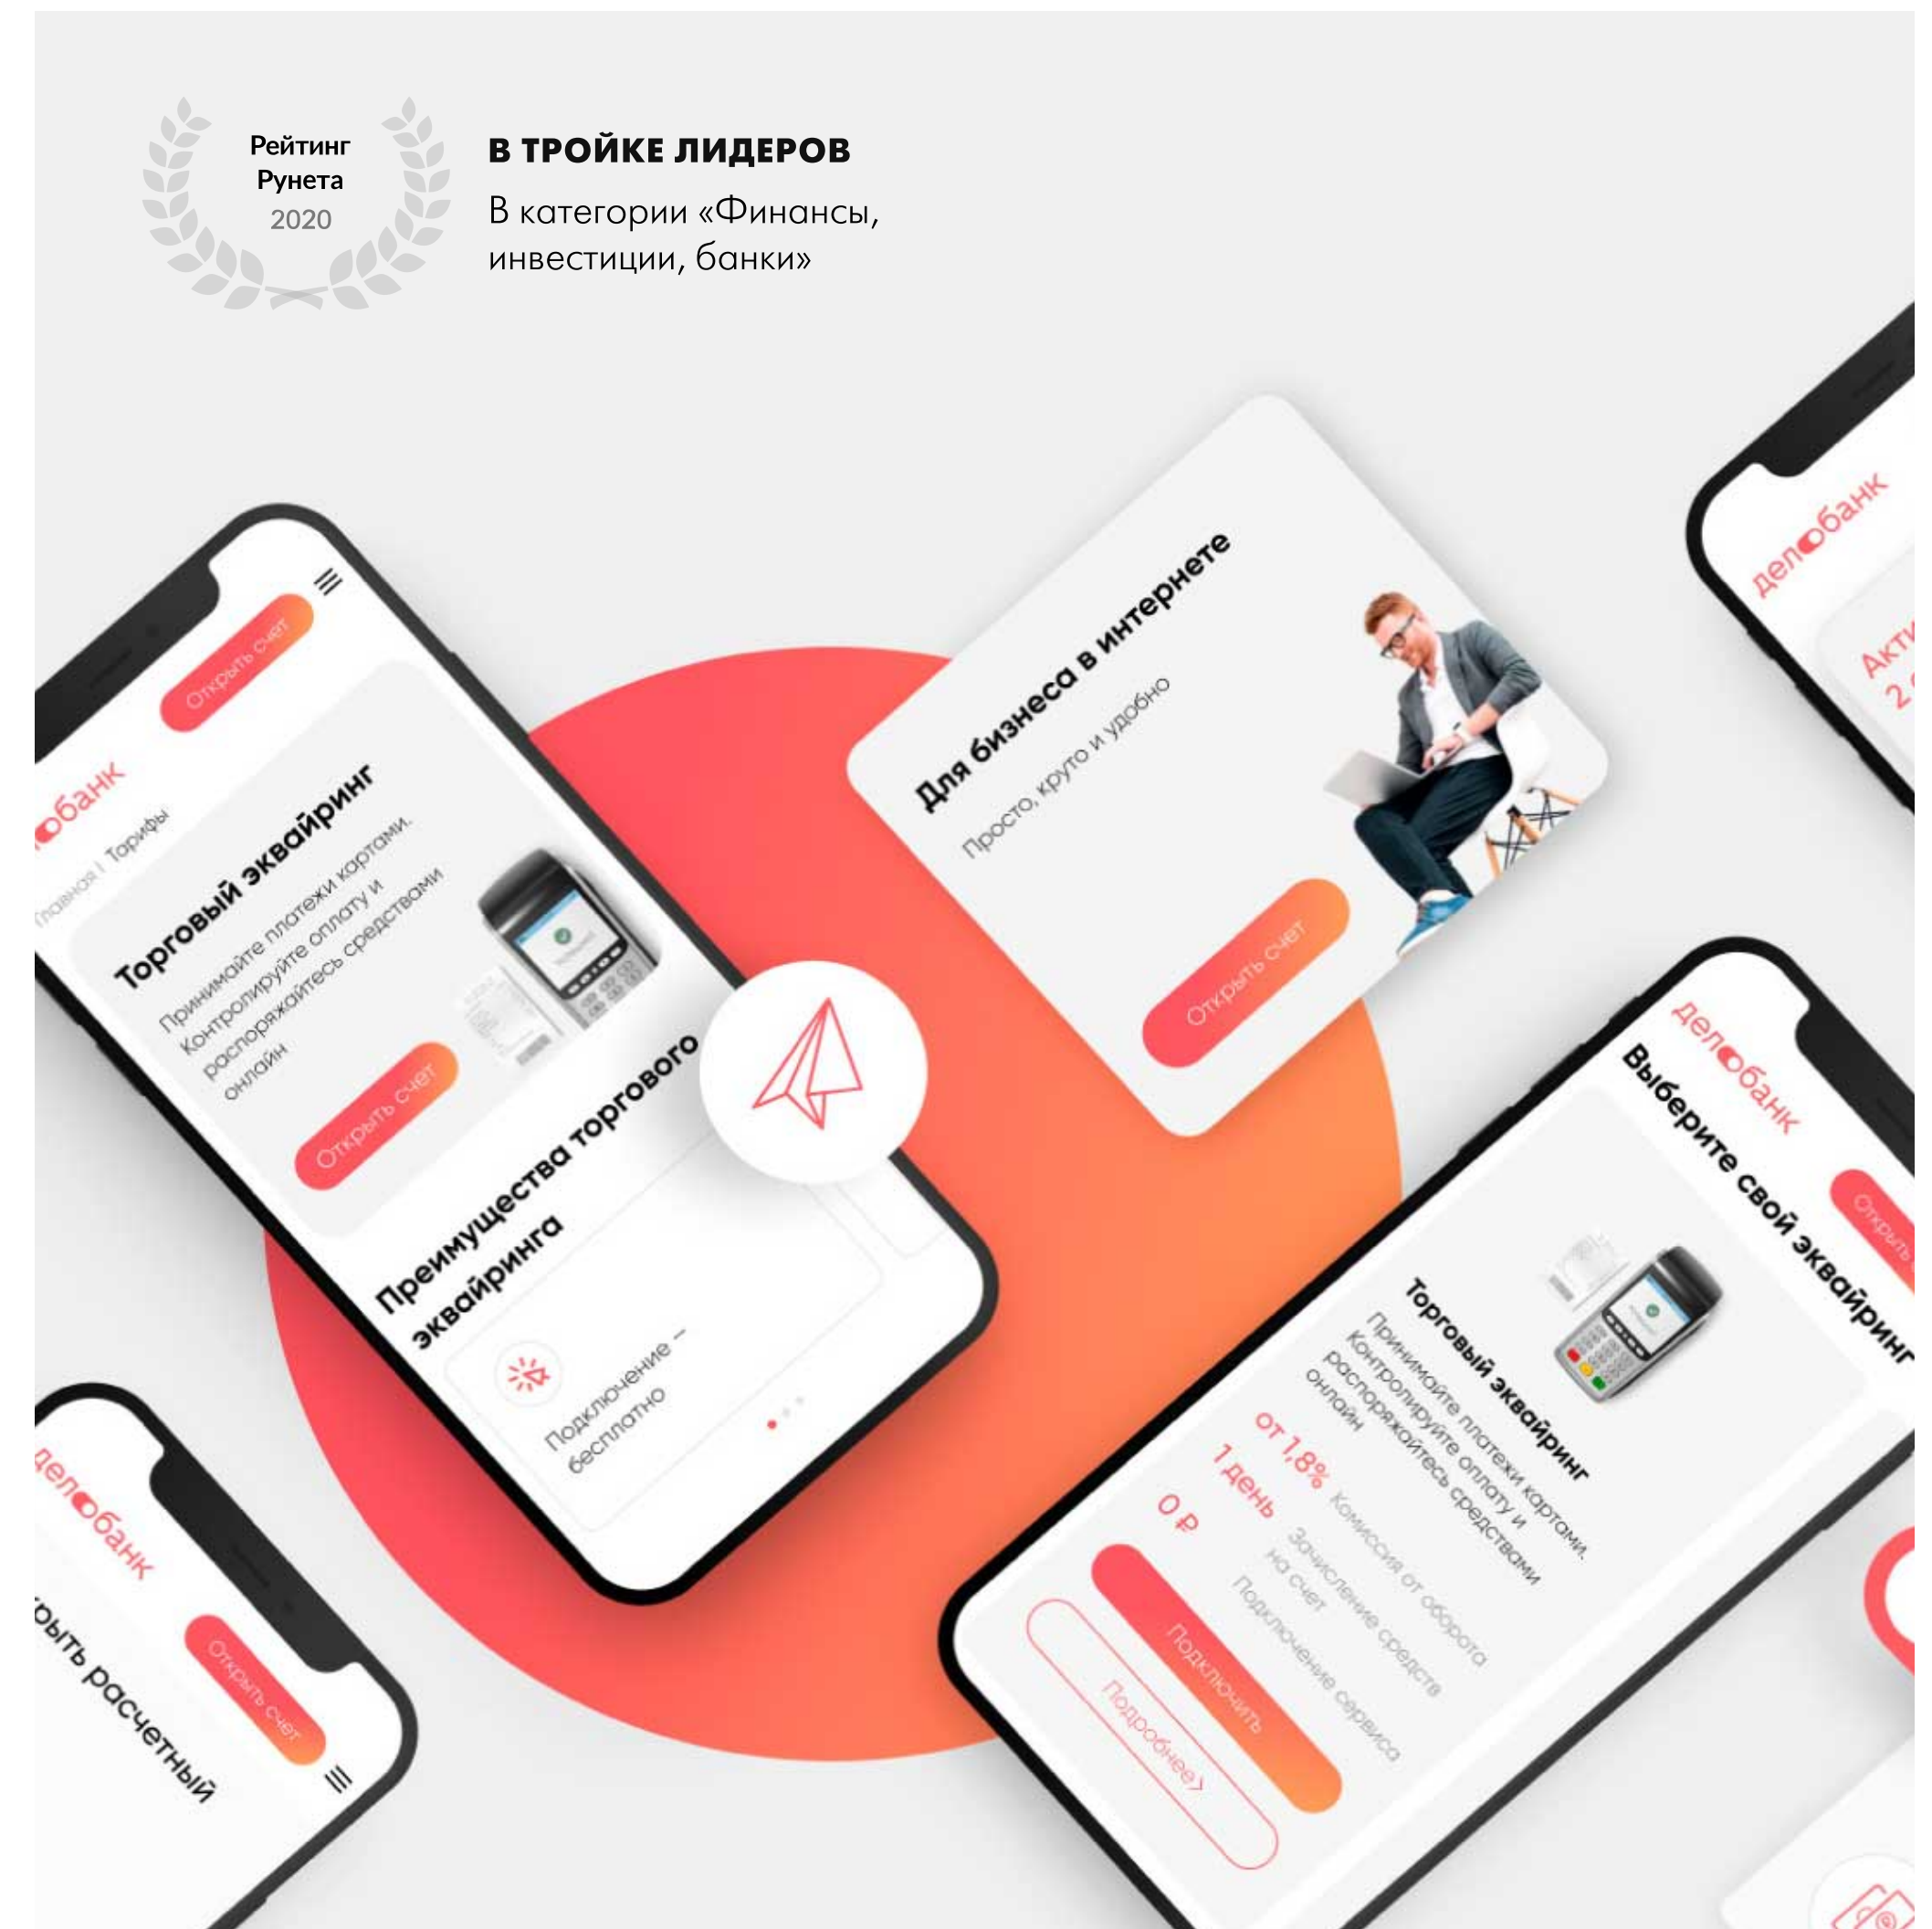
Рейтинг Рунета 2020

В ТРОЙКЕ ЛИДЕРОВ

В категории «Финансы, инвестиции, банки»

Открыть счет

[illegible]банк

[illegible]лавная / Тарифы

Торговый эквайринг

Принимайте платежи картами. Контролируйте оплату и распоряжайтесь средствами онлайн

Открыть счет

Преимущества торгового эквайринга

Подключение – бесплатно

Для бизнеса в интернете

Просто, круто и удобно

Открыть счет

делобанк

Акти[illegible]
2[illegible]

делобанк

Выберите свой эквайринг

Открыть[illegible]

Торговый эквайринг

Принимайте платежи картами. Контролируйте оплату и распоряжайтесь средствами онлайн

от 1,8% Комиссия от оборота

1 день Зачисление средств на счет

0 ₽ Подключение сервиса

Подключить

Подробнее

делобанк

Открыть счет

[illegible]рыть расчетный